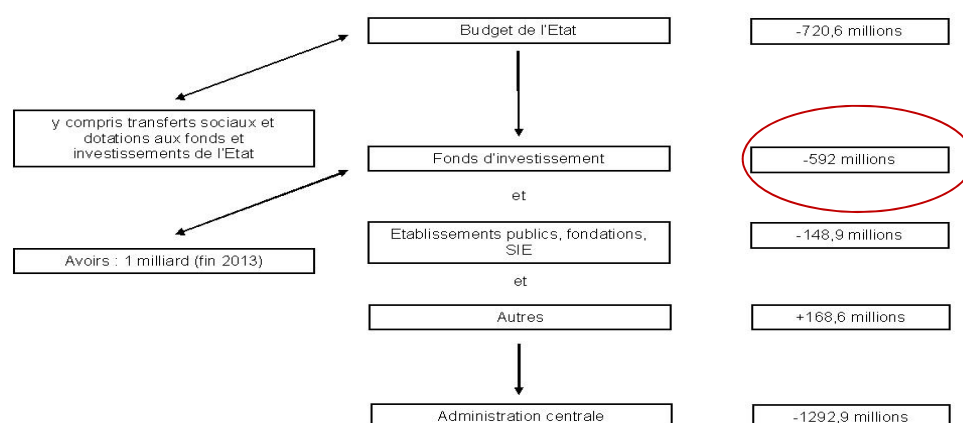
Budget de l'Etat

-720,6 millions

y compris transferts sociaux et dotations aux fonds et investissements de l'Etat

Fonds d'investissement

-592 millions

et

Avoirs : 1 milliard (fin 2013)

Etablissements publics, fondations, SIE

-148,9 millions

et

Autres

+168,6 millions

Administration centrale

-1292,9 millions